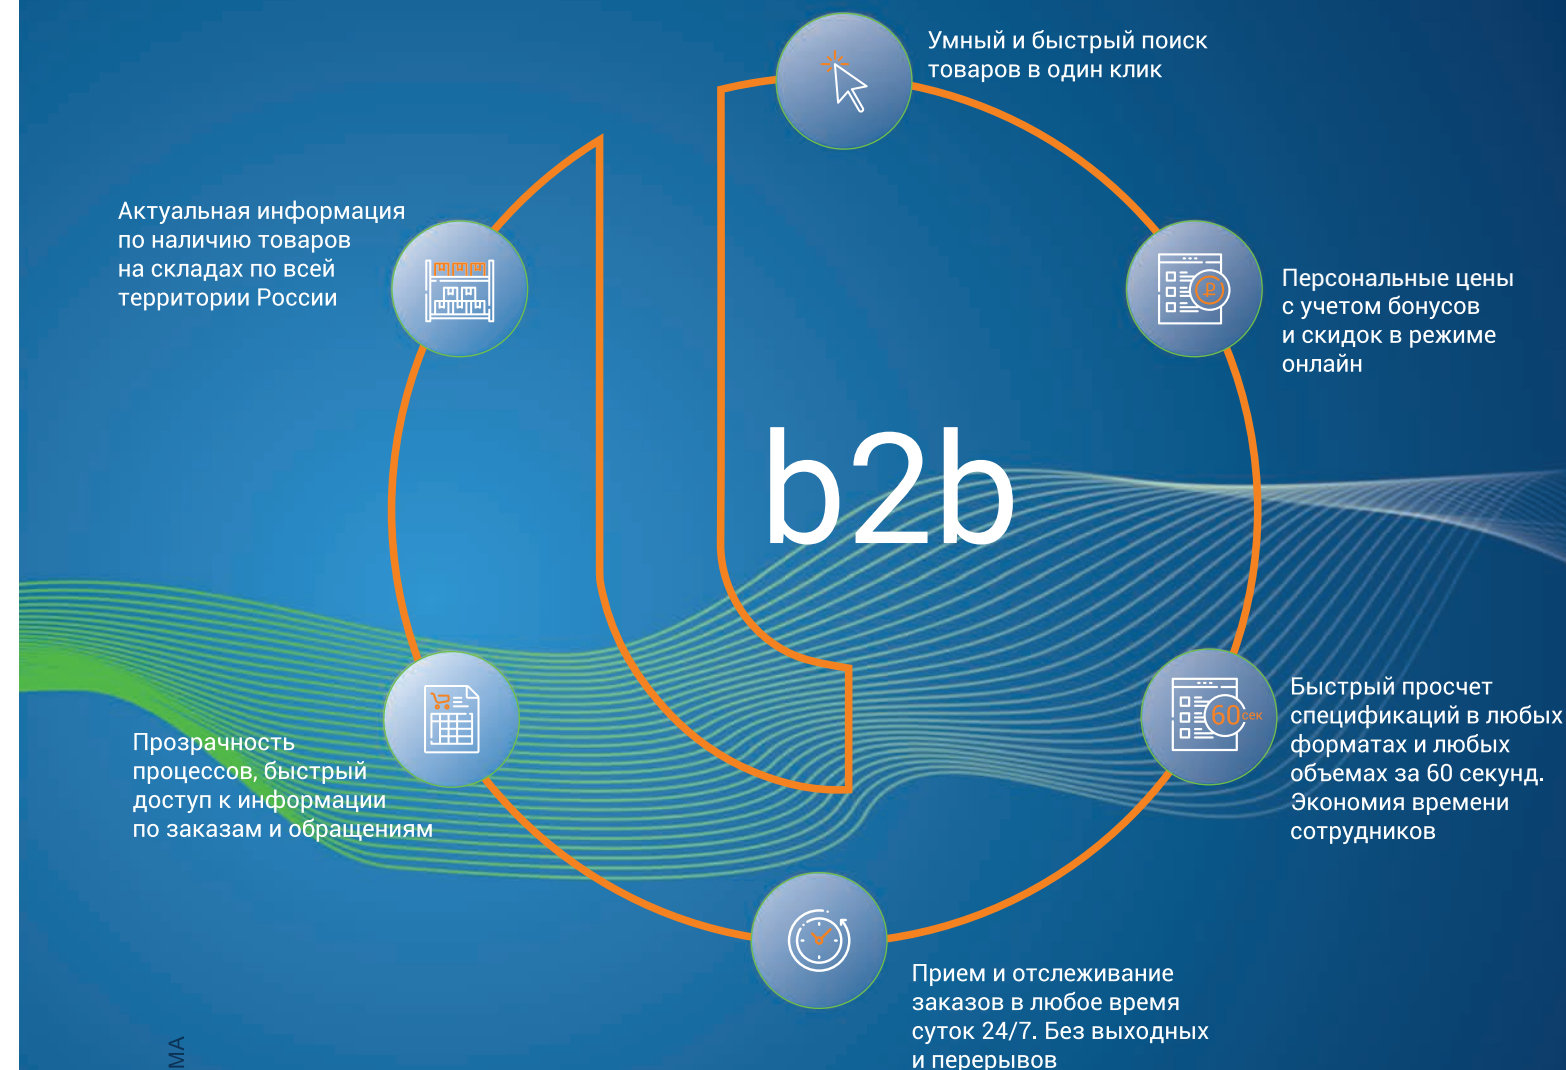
Умный и быстрый поиск товаров в один клик

Актуальная информация по наличию товаров на складах по всей территории России

Персональные цены с учетом бонусов и скидок в режиме онлайн

b2b

Быстрый просчет спецификаций в любых форматах и любых объемах за 60 секунд. Экономия времени сотрудников

60 сек

Прозрачность процессов, быстрый доступ к информации по заказам и обращениям

Прием и отслеживание заказов в любое время суток 24/7. Без выходных и перерывов

MA